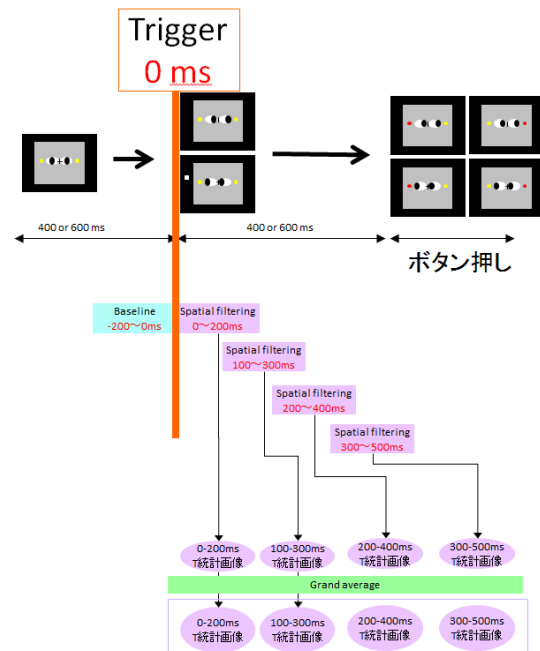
Trigger
0 ms

400 or 600 ms
400 or 600 ms
ボタン押し

Baseline
-200〜0ms

Spatial filtering
0〜200ms

Spatial filtering
100〜300ms

Spatial filtering
200〜400ms

Spatial filtering
300〜500ms

0-200ms
T統計画像

100-300ms
T統計画像

200-400ms
T統計画像

300-500ms
T統計画像

Grand average

0-200ms
T統計画像

100-300ms
T統計画像

200-400ms
T統計画像

300-500ms
T統計画像